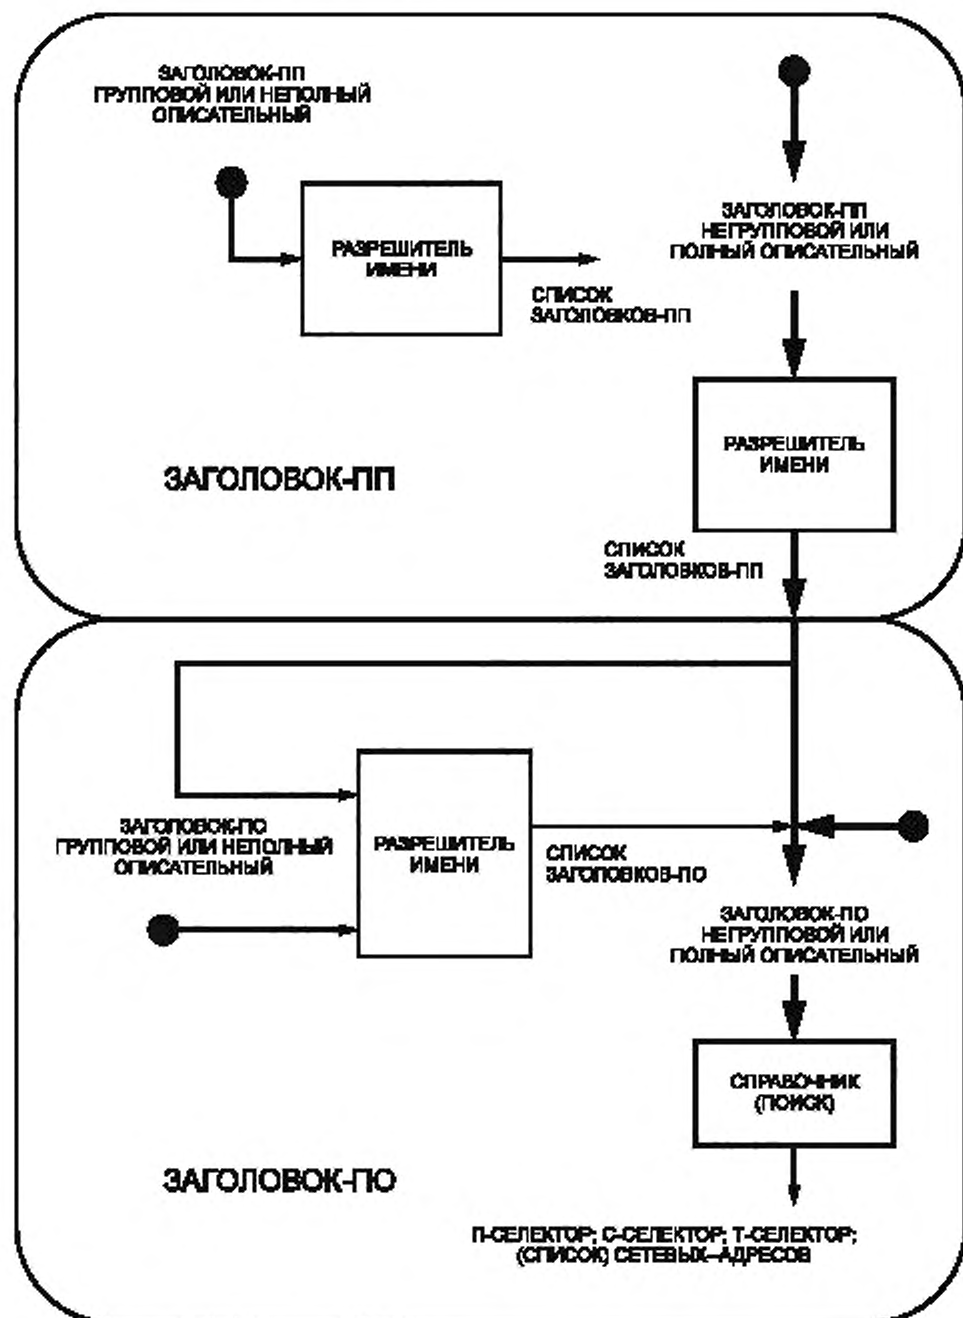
ЗАГОЛОВОК-ПП ГРУППОВОЙ ИЛИ НЕПОЛНЫЙ ОПИСАТЕЛЬНЫЙ

РАЗРЕШИТЕЛЬ ИМЕНИ

СПИСОК ЗАГОЛОВКОВ-ПП

ЗАГОЛОВОК-ПП НЕГРУППОВОЙ ИЛИ ПОЛНЫЙ ОПИСАТЕЛЬНЫЙ

РАЗРЕШИТЕЛЬ ИМЕНИ

ЗАГОЛОВОК-ПП

СПИСОК ЗАГОЛОВКОВ-ПП

ЗАГОЛОВОК-ПО ГРУППОВОЙ ИЛИ НЕПОЛНЫЙ ОПИСАТЕЛЬНЫЙ

РАЗРЕШИТЕЛЬ ИМЕНИ

СПИСОК ЗАГОЛОВКОВ-ПО

ЗАГОЛОВОК-ПО НЕГРУППОВОЙ ИЛИ ПОЛНЫЙ ОПИСАТЕЛЬНЫЙ

СПРАВОЧНИК (ПОИСК)

ЗАГОЛОВОК-ПО

П-СЕЛЕКТОР; С-СЕЛЕКТОР; Т-СЕЛЕКТОР; (СПИСОК) СЕТЕВЫХ–АДРЕСОВ